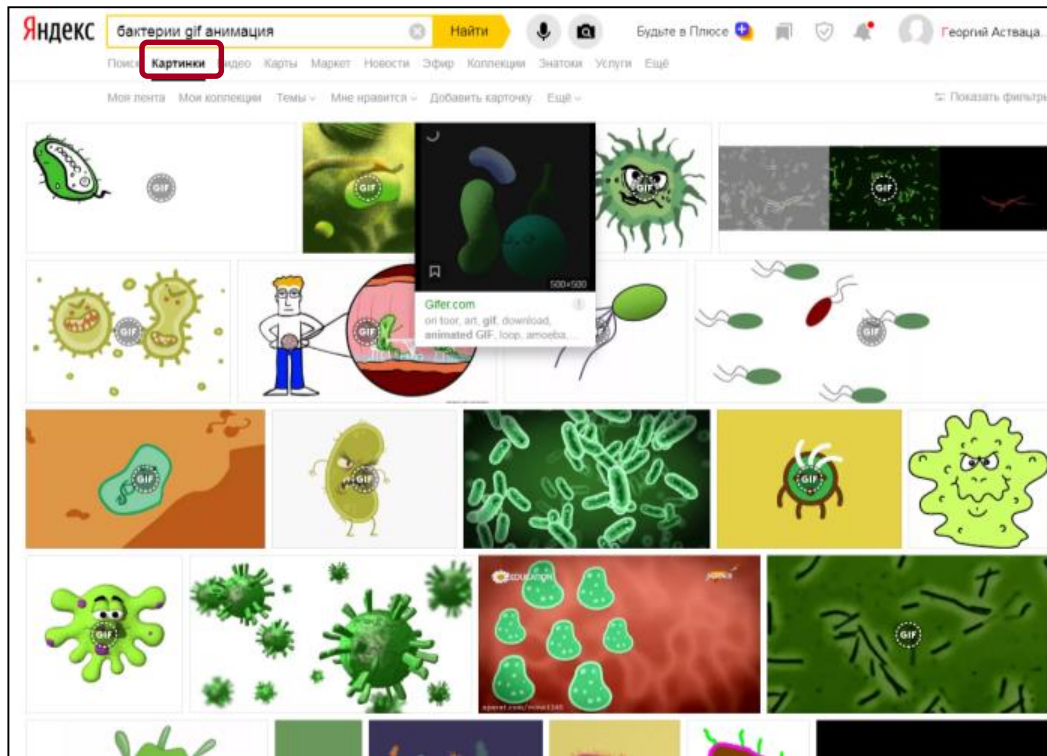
Яндекс бактерии gif анимация Найти Будьте в Плюсе Георгий Аствацa...

Поиск Картинки Видео Карты Маркет Новости Эфир Коллекции Знатоки Услуги Ещё

Моя лента Мои коллекции Темы Мне нравится Добавить карточку Ещё Показать фильтры

GIF GIF GIF GIF

500×500

Gifer.com
on toor, art, gif, download, animated GIF, loop, amoeba, ...

GIF GIF GIF

GIF GIF GIF GIF

GIF GIF

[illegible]